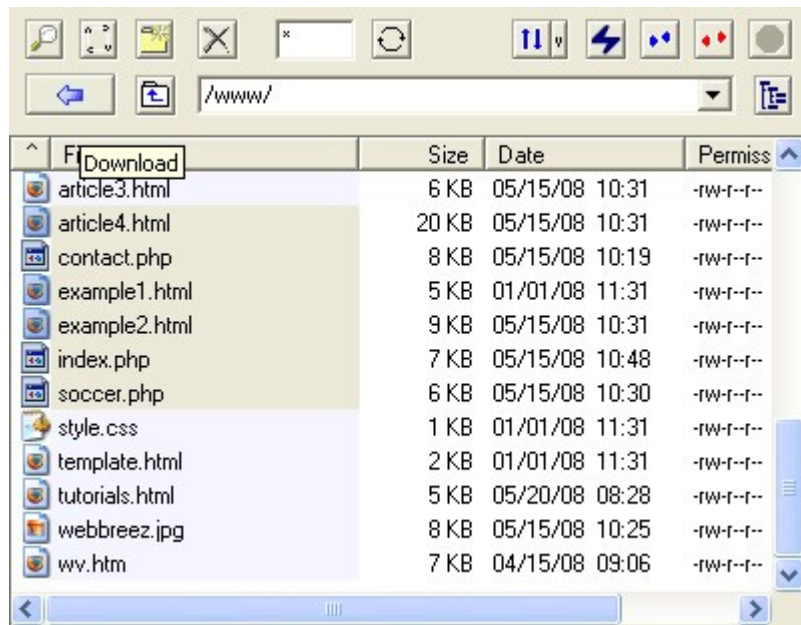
*

/www/

| Fi Download | Size | Date | Permiss |
|---|---|---|---|
| article3.html | 6 KB | 05/15/08 10:31 | -rw-r--r-- |
| article4.html | 20 KB | 05/15/08 10:31 | -rw-r--r-- |
| contact.php | 8 KB | 05/15/08 10:19 | -rw-r--r-- |
| example1.html | 5 KB | 01/01/08 11:31 | -rw-r--r-- |
| example2.html | 9 KB | 05/15/08 10:31 | -rw-r--r-- |
| index.php | 7 KB | 05/15/08 10:48 | -rw-r--r-- |
| soccer.php | 6 KB | 05/15/08 10:30 | -rw-r--r-- |
| style.css | 1 KB | 01/01/08 11:31 | -rw-r--r-- |
| template.html | 2 KB | 01/01/08 11:31 | -rw-r--r-- |
| tutorials.html | 5 KB | 05/20/08 08:28 | -rw-r--r-- |
| webbreez.jpg | 8 KB | 05/15/08 10:25 | -rw-r--r-- |
| wv.htm | 7 KB | 04/15/08 09:06 | -rw-r--r-- |